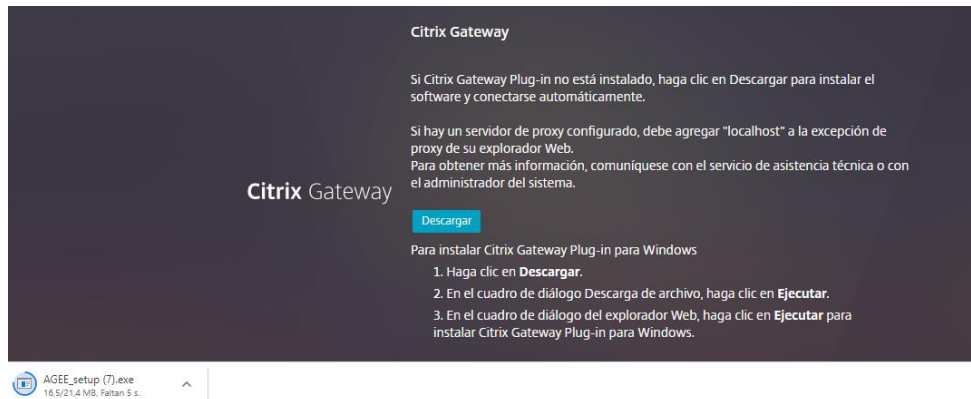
Citrix Gateway

Citrix Gateway

Si Citrix Gateway Plug-in no está instalado, haga clic en Descargar para instalar el software y conectarse automáticamente.

Si hay un servidor de proxy configurado, debe agregar "localhost" a la excepción de proxy de su explorador Web.
Para obtener más información, comuníquese con el servicio de asistencia técnica o con el administrador del sistema.

Descargar

Para instalar Citrix Gateway Plug-in para Windows
1. Haga clic en **Descargar**.
2. En el cuadro de diálogo Descarga de archivo, haga clic en **Ejecutar**.
3. En el cuadro de diálogo del explorador Web, haga clic en **Ejecutar** para instalar Citrix Gateway Plug-in para Windows.

AGEE_setup (7).exe
16,5/21,4 MB, Faltan 5 s.